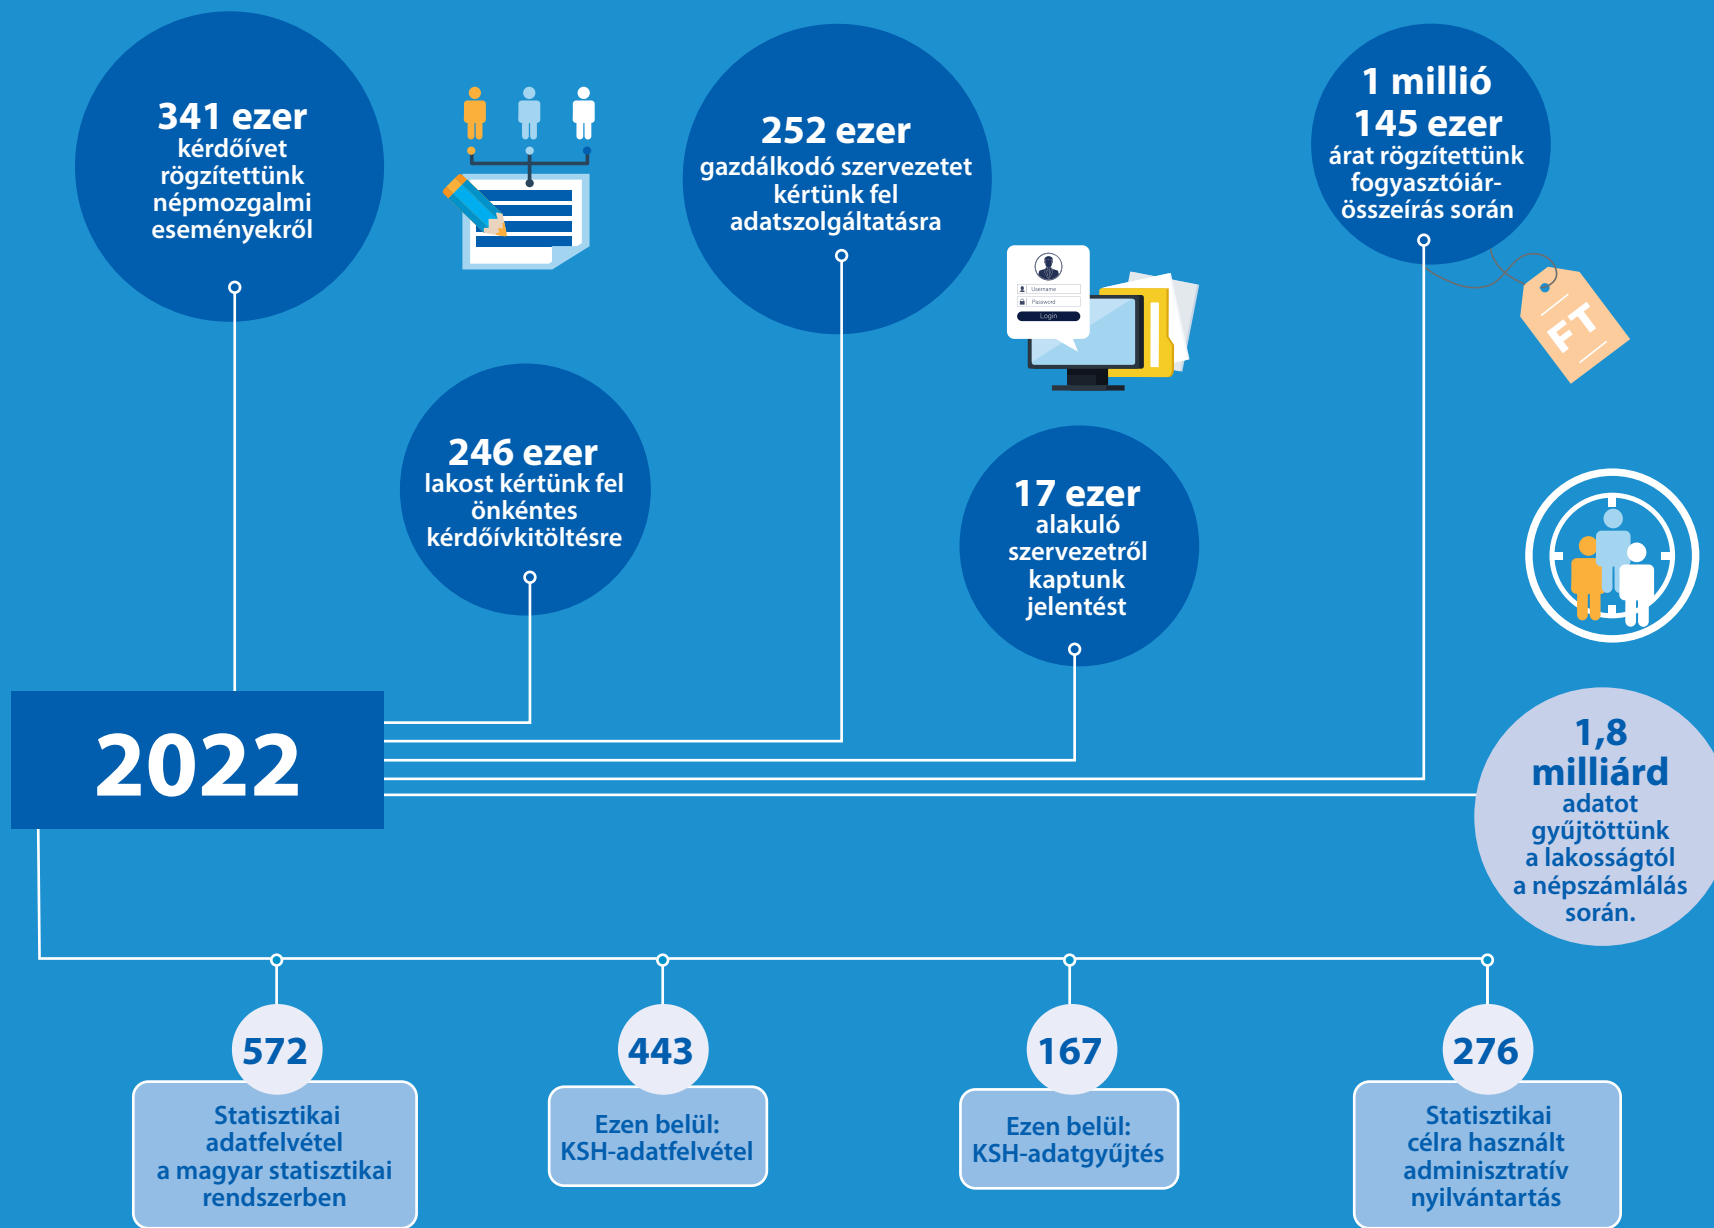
341 ezer
kérdőívet rögzítettünk népmozgalmi eseményekről

252 ezer
gazdálkodó szervezetet kértünk fel adatszolgáltatásra

1 millió
145 ezer
árat rögzítettünk fogyasztóiár-összeírás során

Username
Password
Login

FT

246 ezer
lakost kértünk fel önkéntes kérdőívkitöltésre

17 ezer
alakuló szervezetről kaptunk jelentést

2022

1,8
milliárd
adatot gyűjtöttünk a lakosságtól a népszámlálás során.

572
Statisztikai adatfelvétel a magyar statisztikai rendszerben

443
Ezen belül: KSH-adatfelvétel

167
Ezen belül: KSH-adatgyűjtés

276
Statisztikai célra használt adminisztratív nyilvántartás